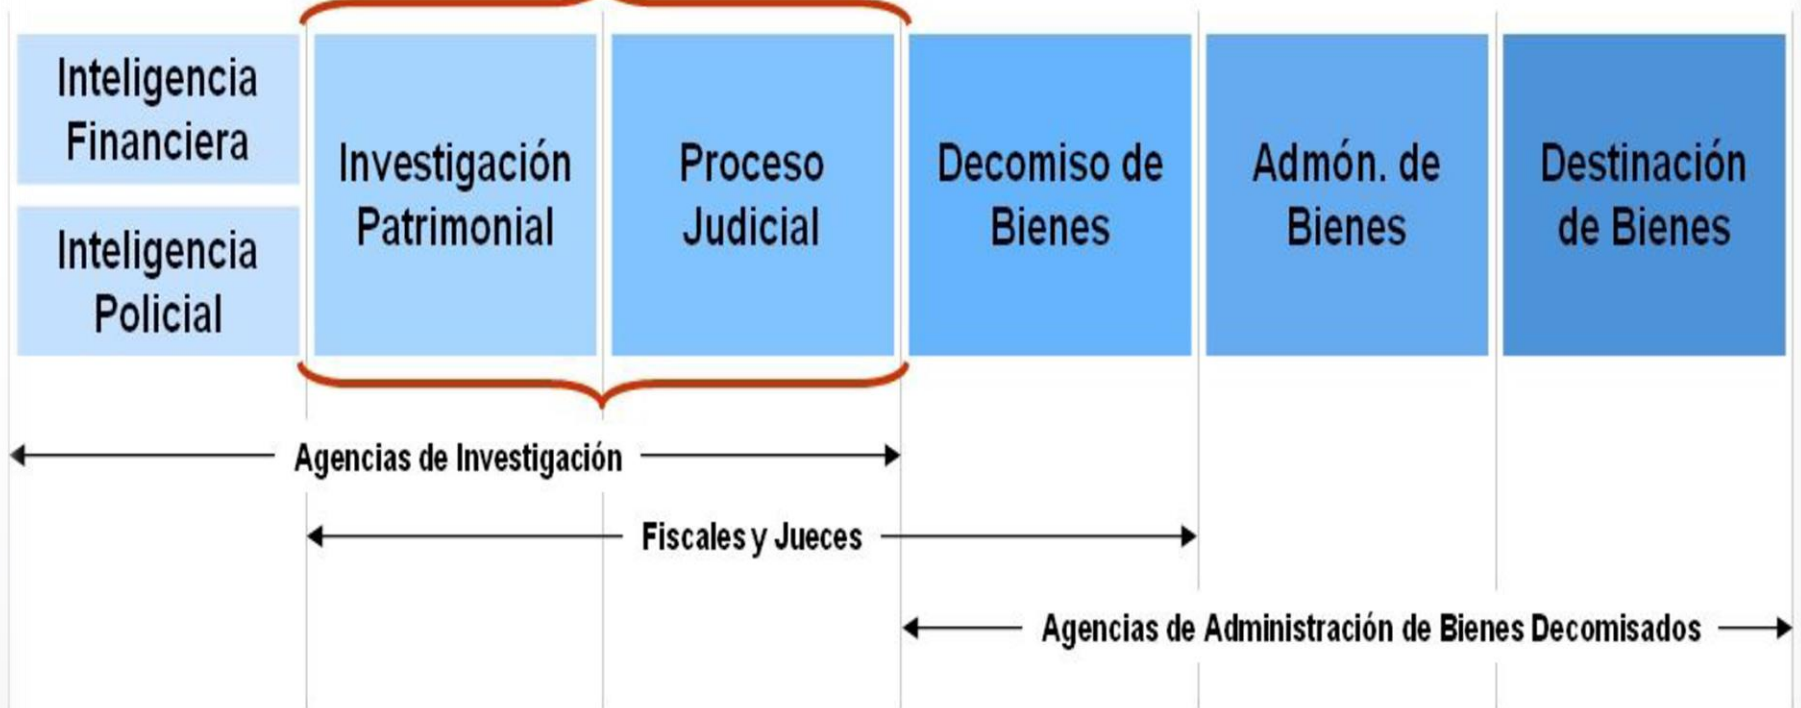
Inteligencia Financiera

Inteligencia Policial

Investigación Patrimonial

Proceso Judicial

Decomiso de Bienes

Admón. de Bienes

Destinación de Bienes

Agencias de Investigación

Fiscales y Jueces

Agencias de Administración de Bienes Decomisados